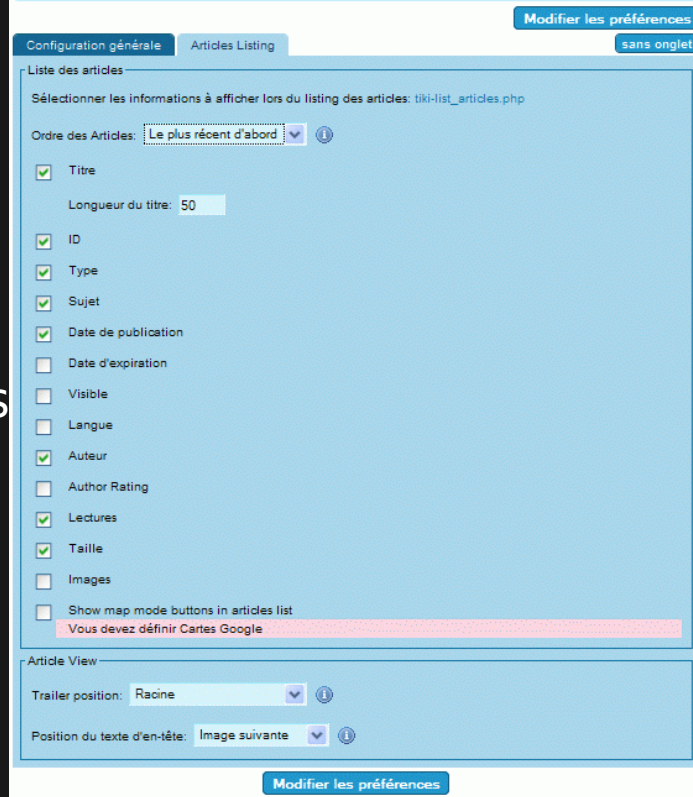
Modifier les préférences

Configuration générale

Articles Listing

sans onglet

Liste des articles

Sélectionner les informations à afficher lors du listing des articles: tiki-list_articles.php

Ordre des Articles: Le plus récent d'abord

Titre

Longueur du titre: 50

ID

Type

Sujet

Date de publication

Date d'expiration

Visible

Langue

Auteur

Author Rating

Lectures

Taille

Images

Show map mode buttons in articles list

Vous devez définir Cartes Google

Article View

Trailer position: Racine

Position du texte d'en-tête: Image suivante

Modifier les préférences